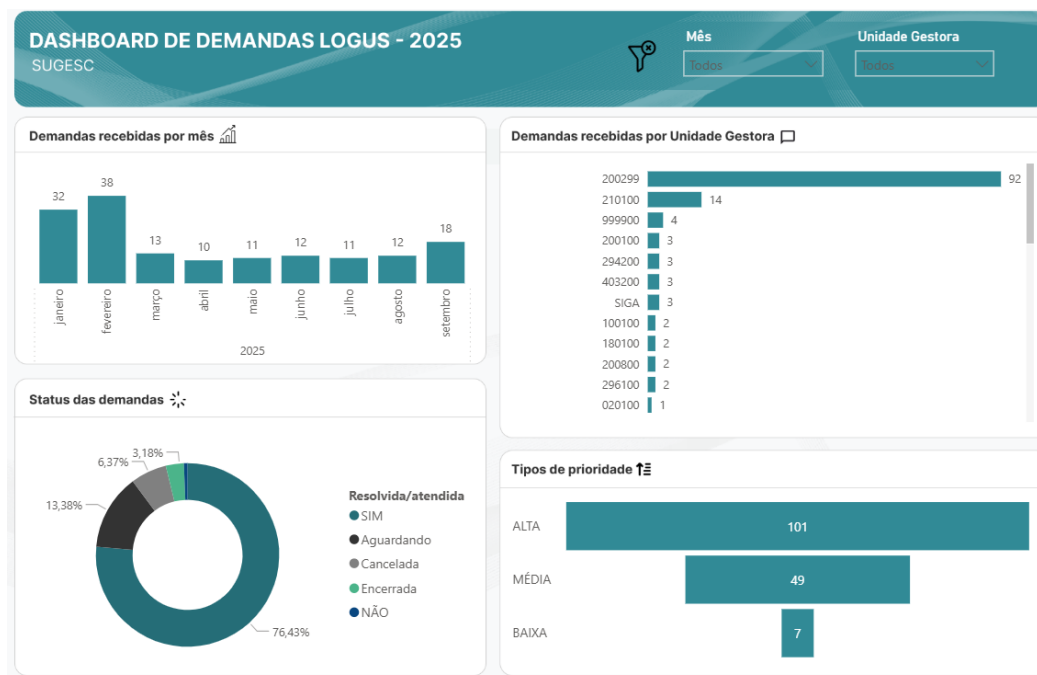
DASHBOARD DE DEMANDAS LOGUS - 2025
SUGESC

Mês
Todos

Unidade Gestora
Todos

Demandas recebidas por mês

| janeiro | fevereiro | março | abril | maio | junho | julho | agosto | setembro |
|---|---|---|---|---|---|---|---|---|
| 32 | 38 | 13 | 10 | 11 | 12 | 11 | 12 | 18 |

2025

Demandas recebidas por Unidade Gestora

| Unidade | Demandas |
|---|---|
| 200299 | 92 |
| 210100 | 14 |
| 999900 | 4 |
| 200100 | 3 |
| 294200 | 3 |
| 403200 | 3 |
| SIGA | 3 |
| 100100 | 2 |
| 180100 | 2 |
| 200800 | 2 |
| 296100 | 2 |
| 020100 | 1 |

Status das demandas

3,18%
6,37%
13,38%
76,43%

Resolvida/atendida
SIM
Aguardando
Cancelada
Encerrada
NÃO

Tipos de prioridade

| Prioridade | Quantidade |
|---|---|
| ALTA | 101 |
| MÉDIA | 49 |
| BAIXA | 7 |